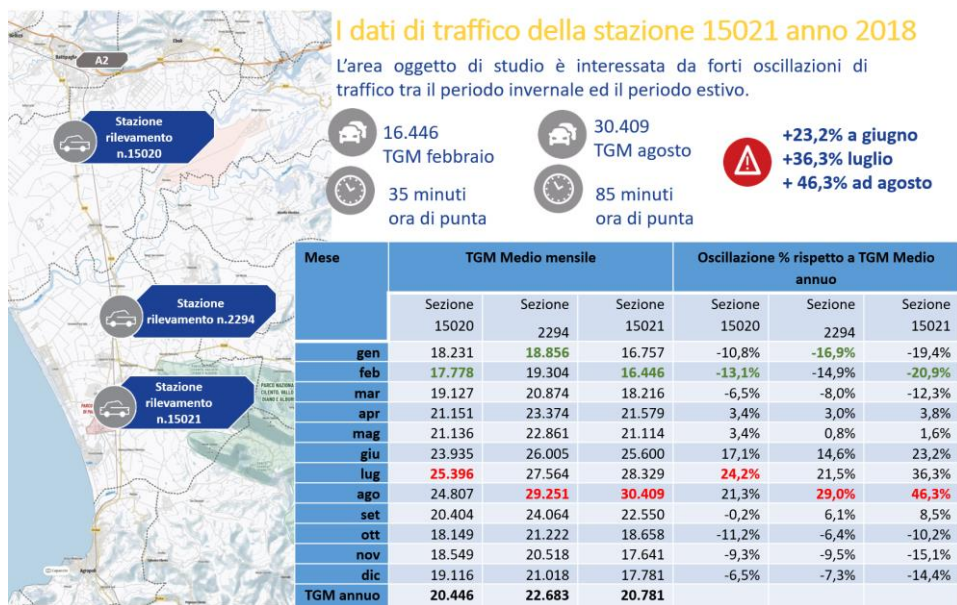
I dati di traffico della stazione 15021 anno 2018

L'area oggetto di studio è interessata da forti oscillazioni di traffico tra il periodo invernale ed il periodo estivo.

16.446
TGM febbraio

30.409
TGM agosto

+23,2% a giugno
+36,3% luglio
+ 46,3% ad agosto

35 minuti
ora di punta

85 minuti
ora di punta

A2

Stazione rilevamento n.15020

Stazione rilevamento n.2294

Stazione rilevamento n.15021

| Mese | TGM Medio mensile | | | Oscillazione % rispetto a TGM Medio annuo | | |
|---|---|---|---|---|---|---|
| | Sezione 15020 | Sezione 2294 | Sezione 15021 | Sezione 15020 | Sezione 2294 | Sezione 15021 |
| gen | 18.231 | 18.856 | 16.757 | -10,8% | -16,9% | -19,4% |
| feb | 17.778 | 19.304 | 16.446 | -13,1% | -14,9% | -20,9% |
| mar | 19.127 | 20.874 | 18.216 | -6,5% | -8,0% | -12,3% |
| apr | 21.151 | 23.374 | 21.579 | 3,4% | 3,0% | 3,8% |
| mag | 21.136 | 22.861 | 21.114 | 3,4% | 0,8% | 1,6% |
| giu | 23.935 | 26.005 | 25.600 | 17,1% | 14,6% | 23,2% |
| lug | 25.396 | 27.564 | 28.329 | 24,2% | 21,5% | 36,3% |
| ago | 24.807 | 29.251 | 30.409 | 21,3% | 29,0% | 46,3% |
| set | 20.404 | 24.064 | 22.550 | -0,2% | 6,1% | 8,5% |
| ott | 18.149 | 21.222 | 18.658 | -11,2% | -6,4% | -10,2% |
| nov | 18.549 | 20.518 | 17.641 | -9,3% | -9,5% | -15,1% |
| dic | 19.116 | 21.018 | 17.781 | -6,5% | -7,3% | -14,4% |
| TGM annuo | 20.446 | 22.683 | 20.781 | | | |